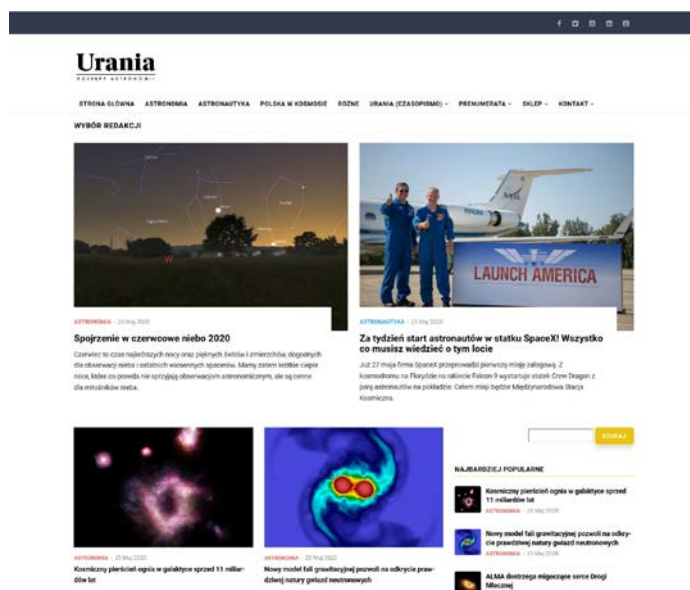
Urania
POSTĘPY ASTRONOMII

STRONA GŁÓWNA ASTRONOMIA ASTRONAUTYKA POLSKA W KOSMOSIE RÓŻNE URANIA (CZASOPISMO) PRENUMERATA SKLEP KONTAKT

WYBÓR REDAKCJI

W

LAUNCH AMERICA

ASTRONOMIA · 23 May 2020

Spojrzenie w czerwcowe niebo 2020

Czerwiec to czas najkrótszych nocy oraz pięknych świtów i zmierzchów, dogodnych dla obserwacji nieba i ostatnich wiosennych spacerów. Mamy zatem krótkie ciepłe noce, które co prawda nie sprzyjają obserwacjom astronomicznym, ale są cenne dla miłośników nieba.

ASTRONAUTYKA · 23 May 2020

Za tydzień start astronautów w statku SpaceX! Wszystko co musisz wiedzieć o tym locie

Już 27 maja firma SpaceX przeprowadzi pierwszą misję załogową. Z kosmodromu na Florydzie na rakiecie Falcon 9 wystartuje statek Crew Dragon z parą astronautów na pokładzie. Celem misji będzie Międzynarodowa Stacja Kosmiczna.

SZUKAJ

NAJBARDZIEJ POPULARNE

Kosmiczny pierścień ognia w galaktyce sprzed 11 miliardów lat
ASTRONOMIA · 25 May 2020

Nowy model fali grawitacyjnej pozwoli na odkrycie prawdziwej natury gwiazd neutronowych
ASTRONOMIA · 23 May 2020

ALMA dostrzega migoczące serce Drogi Mlecznej

ASTRONOMIA · 25 May 2020
Kosmiczny pierścień ognia w galaktyce sprzed 11 miliardów lat

ASTRONOMIA · 23 May 2020
Nowy model fali grawitacyjnej pozwoli na odkrycie prawdziwej natury gwiazd neutronowych